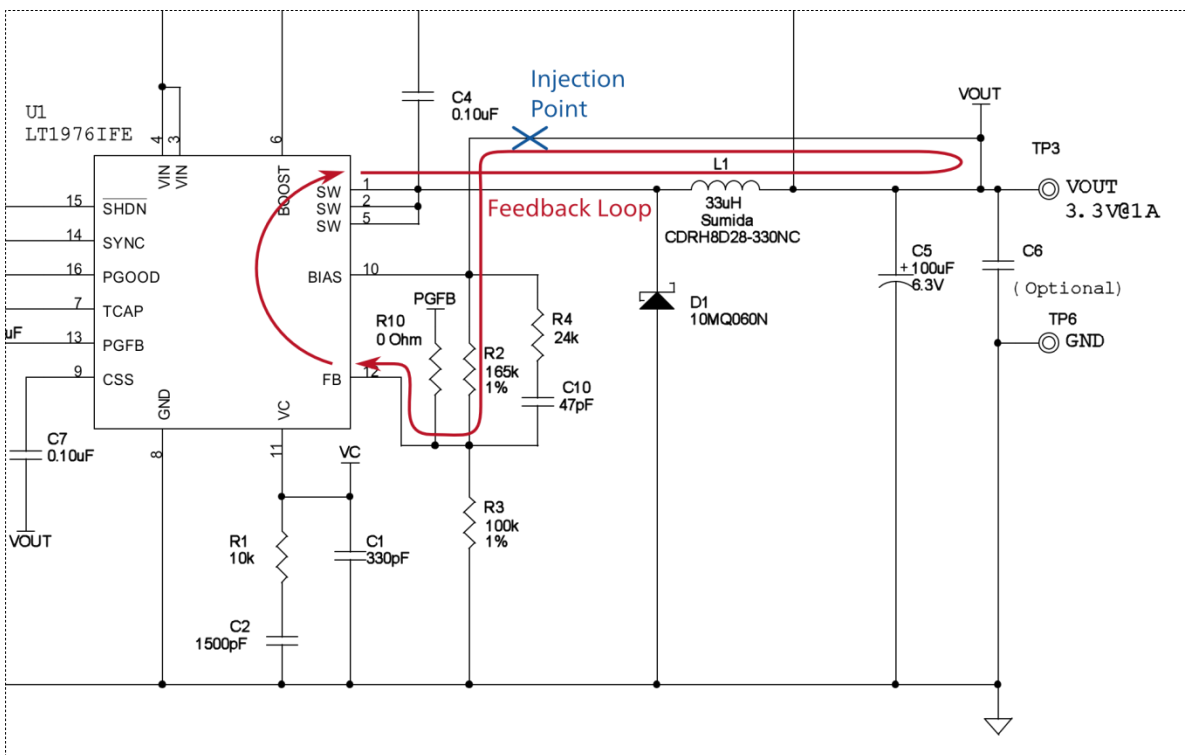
U1
LT1976IFE

4 3 6
VIN VIN BOOST

15 $\overline{SHDN}$
14 SYNC
16 PGOOD
7 TCAP
uF 13 PGFB
9 CSS

SW 1
SW 2
SW 5
BIAS 10
FB 12

GND VC
8 11

C4
0.10uF

Injection Point

Feedback Loop

L1
33uH
Sumida
CDRH8D28-330NC

VOUT

TP3
VOUT
3.3V@1A

C5
+100uF
6.3V

C6
(Optional)

TP6
GND

D1
10MQ060N

PGFB
R10
0 Ohm

R2
165k
1%

R4
24k

C10
47pF

R3
100k
1%

C7
0.10uF

VOUT

VC

R1
10k

C1
330pF

C2
1500pF